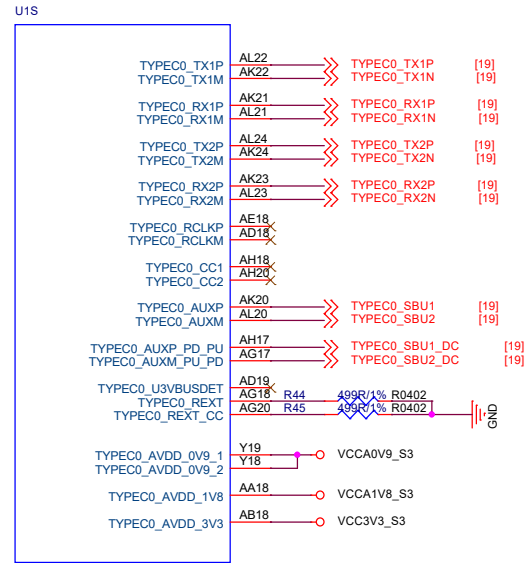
U1S

TYPEC0_TX1P AL22 TYPEC0_TX1P [19]
TYPEC0_TX1M AK22 TYPEC0_TX1N [19]

TYPEC0_RX1P AK21 TYPEC0_RX1P [19]
TYPEC0_RX1M AL21 TYPEC0_RX1N [19]

TYPEC0_TX2P AL24 TYPEC0_TX2P [19]
TYPEC0_TX2M AK24 TYPEC0_TX2N [19]

TYPEC0_RX2P AK23 TYPEC0_RX2P [19]
TYPEC0_RX2M AL23 TYPEC0_RX2N [19]

TYPEC0_RCLKP AE18
TYPEC0_RCLKM AD18

TYPEC0_CC1 AH18
TYPEC0_CC2 AH20

TYPEC0_AUXP AK20 TYPEC0_SBU1 [19]
TYPEC0_AUXM AL20 TYPEC0_SBU2 [19]

TYPEC0_AUXP_PD_PU AH17 TYPEC0_SBU1_DC [19]
TYPEC0_AUXM_PU_PD AG17 TYPEC0_SBU2_DC [19]

TYPEC0_U3VBUSDET AD19
TYPEC0_REXT AG18 R44 499R/1% R0402
TYPEC0_REXT_CC AG20 R45 499R/1% R0402 GND

TYPEC0_AVDD_0V9_1 Y19
TYPEC0_AVDD_0V9_2 Y18 VCCA0V9_S3

TYPEC0_AVDD_1V8 AA18 VCCA1V8_S3

TYPEC0_AVDD_3V3 AB18 VCC3V3_S3